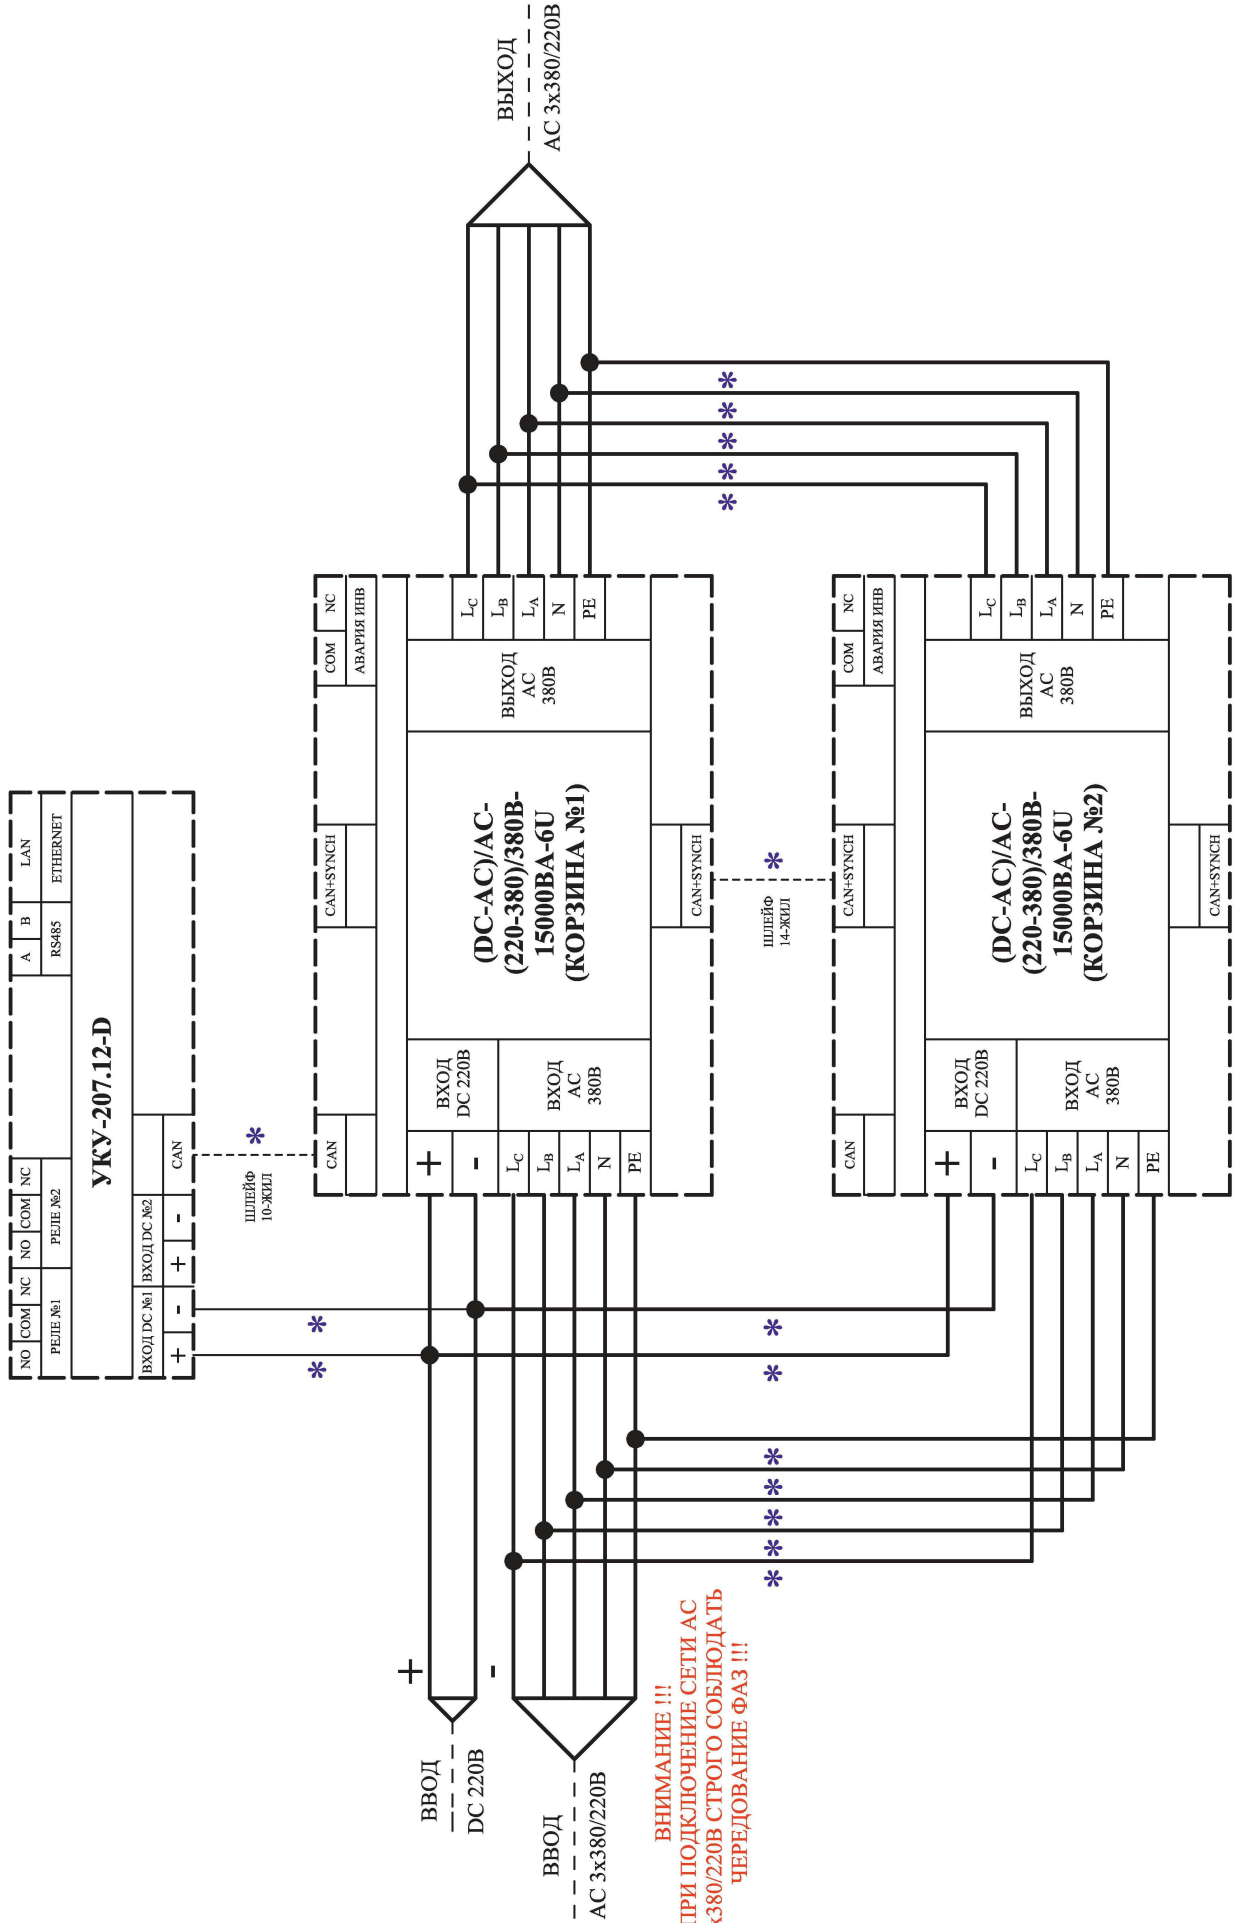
ВЫХОД
AC 3x380/220В

УКУ-207.12-D

| NO | COM | NC | NO | COM | NC | A | B | LAN |
|---|---|---|---|---|---|---|---|---|
| РЕЛЕ №1 | | | РЕЛЕ №2 | | | RS485 | | ETHERNET |

ВХОД DC №1 + -
ВХОД DC №2 + -
CAN

ШЛЕЙФ 10-ЖИЛ
*

NC COM АВАРИЯ ИНВ
CAN+SYNCH
CAN
$L_C$ $L_B$ $L_A$ N PE
ВЫХОД AC 380В
(DC-AC)/AC-(220-380)/380В-15000ВА-6U (КОРЗИНА №1)
ВХОД DC 220В
ВХОД AC 380В
+ - $L_C$ $L_B$ $L_A$ N PE
CAN+SYNCH

ШЛЕЙФ 14-ЖИЛ
*

NC COM АВАРИЯ ИНВ
CAN+SYNCH
CAN
$L_C$ $L_B$ $L_A$ N PE
ВЫХОД AC 380В
(DC-AC)/AC-(220-380)/380В-15000ВА-6U (КОРЗИНА №2)
ВХОД DC 220В
ВХОД AC 380В
+ - $L_C$ $L_B$ $L_A$ N PE
CAN+SYNCH

* * * * *
* *
* *
* * * * *

+ -
ВВОД
DC 220В

ВВОД
AC 3x380/220В

ВНИМАНИЕ !!!
ПРИ ПОДКЛЮЧЕНИЕ СЕТИ AC
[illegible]x380/220В СТРОГО СОБЛЮДАТЬ
ЧЕРЕДОВАНИЕ ФАЗ !!!